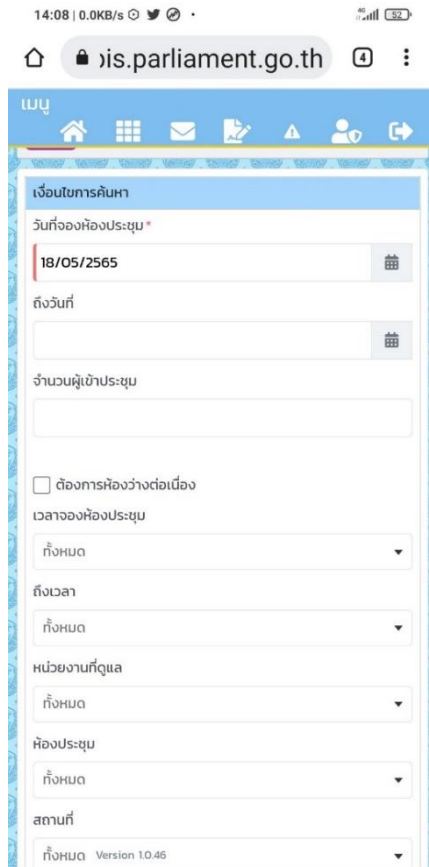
14:08 | 0.0KB/s

52

)is.parliament.go.th

4

เมนู

เงื่อนไขการค้นหา

วันที่จองห้องประชุม*

18/05/2565

ถึงวันที่

จำนวนผู้เข้าประชุม

ต้องการห้องว่างต่อเนื่อง

เวลาจองห้องประชุม

ทั้งหมด

ถึงเวลา

ทั้งหมด

หน่วยงานที่ดูแล

ทั้งหมด

ห้องประชุม

ทั้งหมด

สถานที่

ทั้งหมด Version 1.0.46